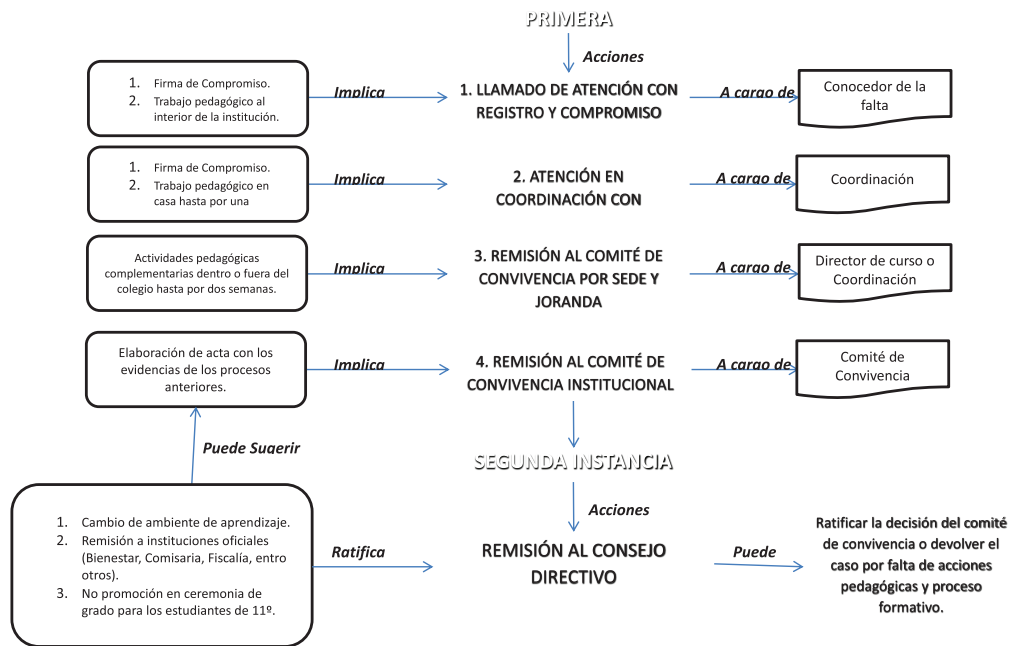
PRIMERA

Acciones

1. Firma de Compromiso.
2. Trabajo pedagógico al interior de la institución.

Implica

1. LLAMADO DE ATENCIÓN CON REGISTRO Y COMPROMISO

A cargo de

Conocedor de la falta

1. Firma de Compromiso.
2. Trabajo pedagógico en casa hasta por una

Implica

2. ATENCIÓN EN COORDINACIÓN CON

A cargo de

Coordinación

Actividades pedagógicas complementarias dentro o fuera del colegio hasta por dos semanas.

Implica

3. REMISIÓN AL COMITÉ DE CONVIVENCIA POR SEDE Y JORANDA

A cargo de

Director de curso o Coordinación

Elaboración de acta con los evidencias de los procesos anteriores.

Implica

4. REMISIÓN AL COMITÉ DE CONVIVENCIA INSTITUCIONAL

A cargo de

Comité de Convivencia

Puede Sugerir

SEGUNDA INSTANCIA

Acciones

1. Cambio de ambiente de aprendizaje.
2. Remisión a instituciones oficiales (Bienestar, Comisaria, Fiscalía, entro otros).
3. No promoción en ceremonia de grado para los estudiantes de 11º.

Ratifica

REMISIÓN AL CONSEJO DIRECTIVO

Puede

Ratificar la decisión del comité de convivencia o devolver el caso por falta de acciones pedagógicas y proceso formativo.